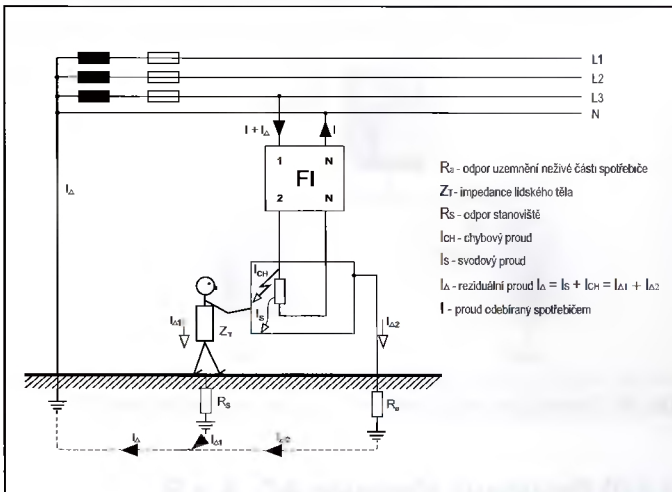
L1
L2
L3
N

$I + I_{\Delta}$
$I$

1 N
FI
2 N

$I_{\Delta}$

$I_{CH}$
$I_S$
$I_{\Delta 1}$
$Z_T$
$I_{\Delta 2}$
$R_S$
$R_a$
$I_{\Delta}$
$I_{\Delta 1}$
$I_{\Delta 2}$

$R_a$ - odpor uzemnění neživé části spotřebiče
$Z_T$ - impedance lidského těla
$R_S$ - odpor stanoviště
$I_{CH}$ - chybový proud
$I_S$ - svodový proud
$I_{\Delta}$ - reziduální proud $I_{\Delta} = I_S + I_{CH} = I_{\Delta 1} + I_{\Delta 2}$
$I$ - proud odebíraný spotřebičem